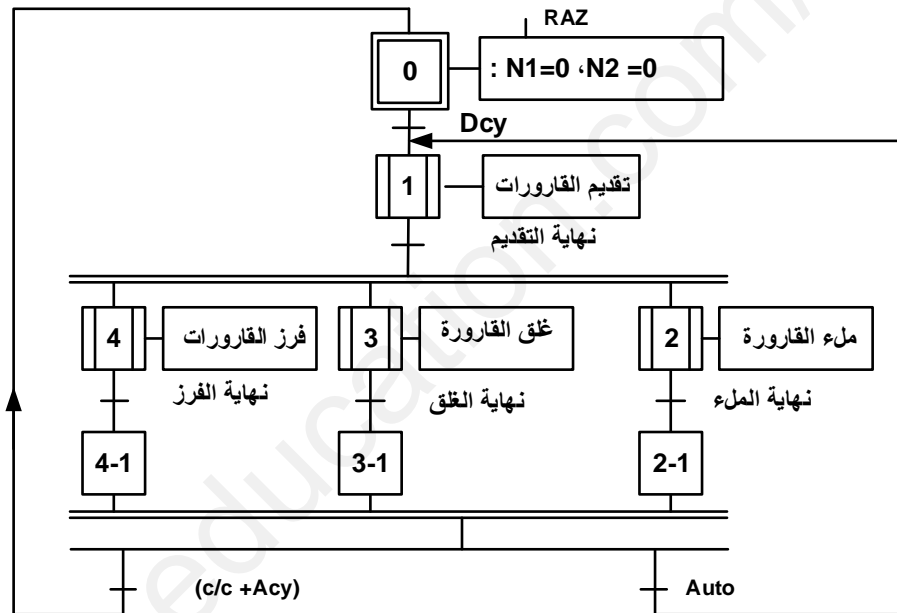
RAZ

0

: N1=0 ،N2 =0

Dcy

1

تقديم القارورات

نهاية التقديم

4

فرز القارورات

3

غلق القارورة

2

ملء القارورة

نهاية الفرز

نهاية الغلق

نهاية الملء

4-1

3-1

2-1

(c/c +Acy)

Auto

education.com